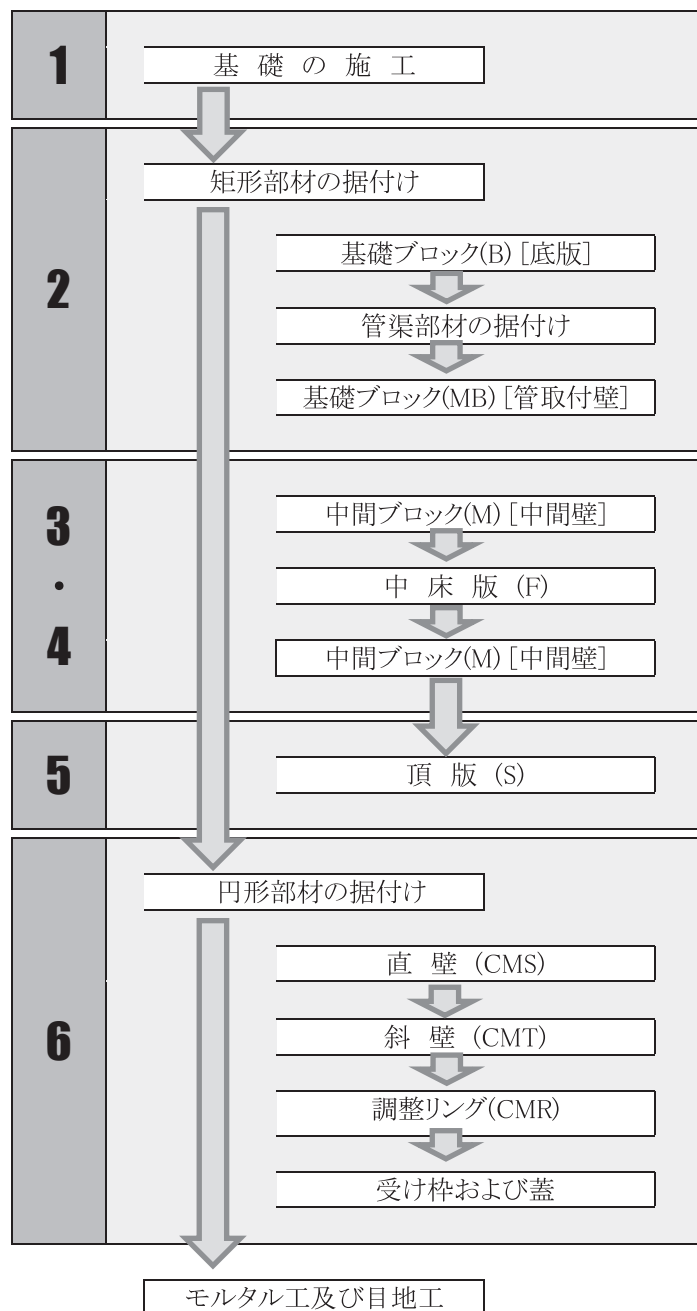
1
基 礎 の 施 工

2
矩形部材の据付け
基礎ブロック(B)［底版］
管渠部材の据付け
基礎ブロック(MB)［管取付壁］

3
・
4
中間ブロック(M)［中間壁］
中 床 版 (F)
中間ブロック(M)［中間壁］

5
頂 版 (S)

6
円形部材の据付け
直 壁 (CMS)
斜 壁 (CMT)
調整リング(CMR)
受け枠および蓋

モルタル工及び目地工